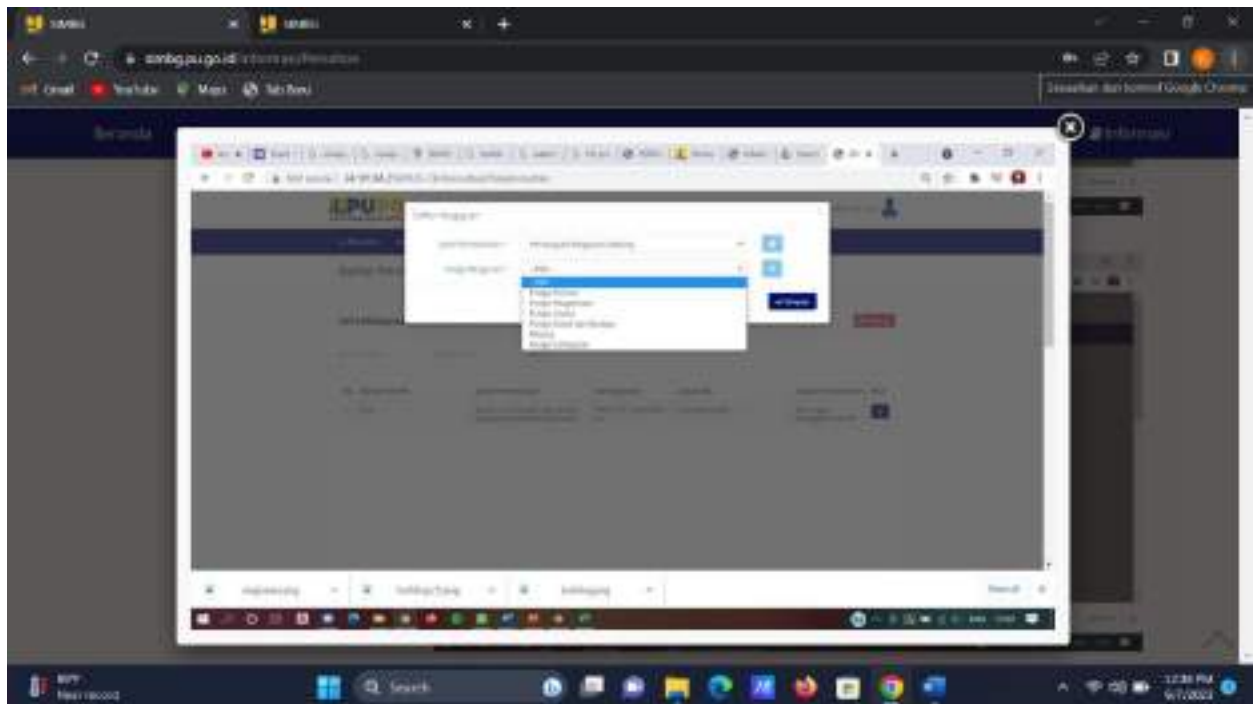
SIMBG

SIMBG

simbg.pu.go.id

Gmail YouTube Maps Tab Baru

Sesuaikan dan kontrol Google Chrome

Beranda

Informasi

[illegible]

Fungsi Hunian
Fungsi Keagamaan
Fungsi Usaha
Fungsi Sosial dan Budaya
Khusus
Fungsi Campuran

Search

12:38 PM
6/7/2022